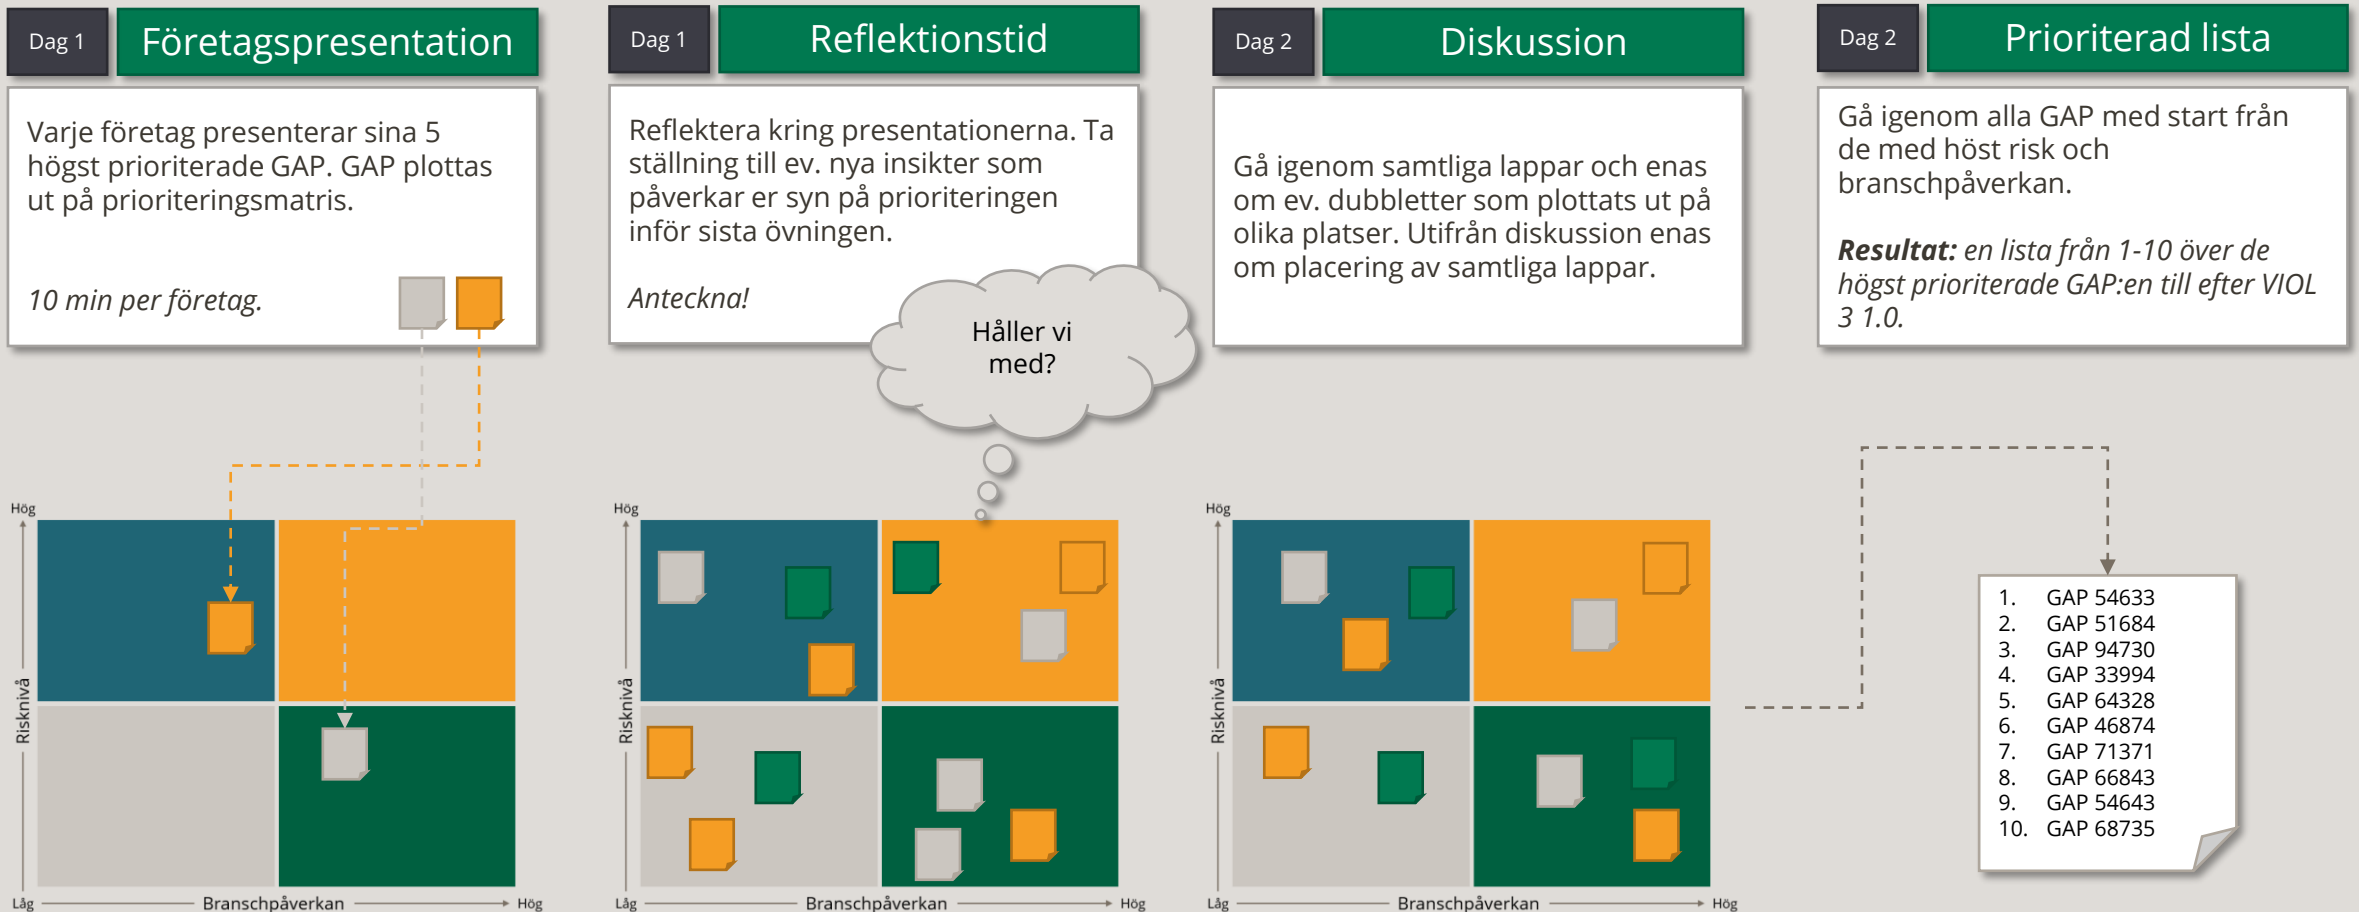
Dag 1 Företagspresentation

Varje företag presenterar sina 5 högst prioriterade GAP. GAP plottas ut på prioriteringsmatris.

*10 min per företag.*

Dag 1 Reflektionstid

Reflektera kring presentationerna. Ta ställning till ev. nya insikter som påverkar er syn på prioriteringen inför sista övningen.

*Anteckna!*

Håller vi med?

Dag 2 Diskussion

Gå igenom samtliga lappar och enas om ev. dubbletter som plottats ut på olika platser. Utifrån diskussion enas om placering av samtliga lappar.

Dag 2 Prioriterad lista

Gå igenom alla GAP med start från de med höst risk och branschpåverkan.

***Resultat:*** *en lista från 1-10 över de högst prioriterade GAP:en till efter VIOL 3 1.0.*

Hög
Risknivå
Låg
Branschpåverkan
Hög

Hög
Risknivå
Låg
Branschpåverkan
Hög

Hög
Risknivå
Låg
Branschpåverkan
Hög

1. GAP 54633
2. GAP 51684
3. GAP 94730
4. GAP 33994
5. GAP 64328
6. GAP 46874
7. GAP 71371
8. GAP 66843
9. GAP 54643
10. GAP 68735